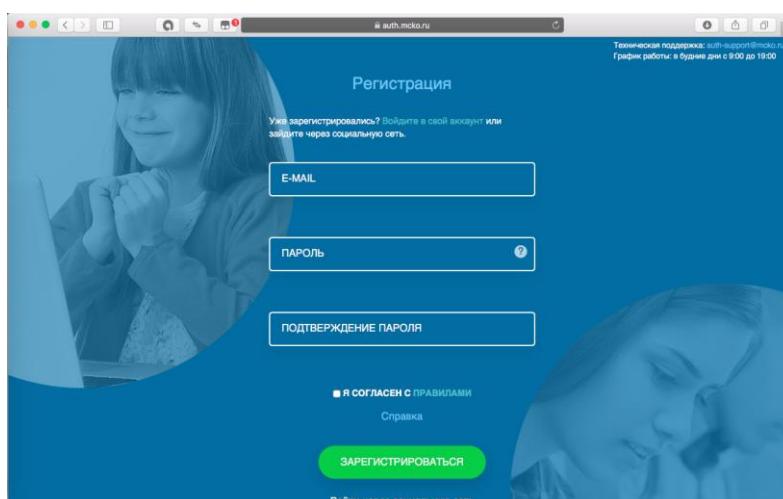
auth.mcko.ru

Техническая поддержка: auth-support@mcko.ru
График работы: в будние дни с 9:00 до 19:00

Регистрация

Уже зарегистрировались? Войдите в свой аккаунт или зайдите через социальную сеть.

E-MAIL

ПАРОЛЬ

?

ПОДТВЕРЖДЕНИЕ ПАРОЛЯ

Я СОГЛАСЕН С ПРАВИЛАМИ

Справка

ЗАРЕГИСТРИРОВАТЬСЯ

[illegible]